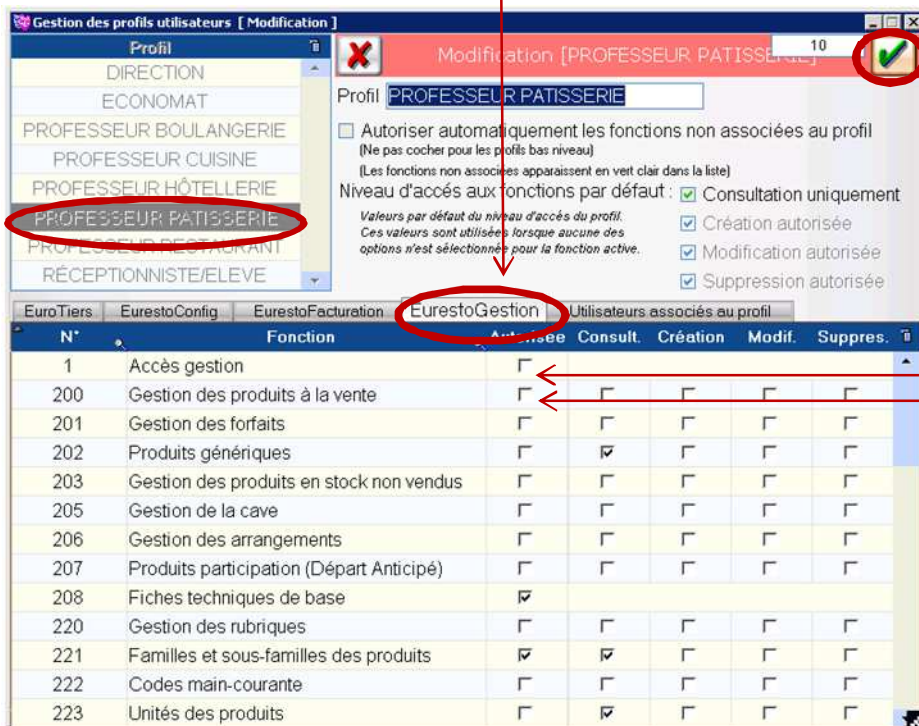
Gestion des profils utilisateurs [ Modification ]

Profil
DIRECTION
ECONOMAT
PROFESSEUR BOULANGERIE
PROFESSEUR CUISINE
PROFESSEUR HÔTELLERIE
PROFESSEUR PATISSERIE
PROFESSEUR RESTAURANT
RÉCEPTIONNISTE/ELEVE

Modification [PROFESSEUR PATISSERIE]
10

Profil PROFESSEUR PATISSERIE

Autoriser automatiquement les fonctions non associées au profil
(Ne pas cocher pour les profils bas niveau)
(Les fonctions non associées apparaissent en vert clair dans la liste)

Niveau d'accès aux fonctions par défaut :
Valeurs par défaut du niveau d'accès du profil. Ces valeurs sont utilisées lorsque aucune des options n'est sélectionnée pour la fonction active.

Consultation uniquement
Création autorisée
Modification autorisée
Suppression autorisée

EuroTiers | EurestoConfig | EurestoFacturation | EurestoGestion | Utilisateurs associés au profil

| N° | Fonction | Autorisée | Consult. | Création | Modif. | Suppres. |
|---|---|---|---|---|---|---|
| 1 | Accès gestion | | | | | |
| 200 | Gestion des produits à la vente | | | | | |
| 201 | Gestion des forfaits | | | | | |
| 202 | Produits génériques | | ✓ | | | |
| 203 | Gestion des produits en stock non vendus | | | | | |
| 205 | Gestion de la cave | | | | | |
| 206 | Gestion des arrangements | | | | | |
| 207 | Produits participation (Départ Anticipé) | | | | | |
| 208 | Fiches techniques de base | ✓ | | | | |
| 220 | Gestion des rubriques | | | | | |
| 221 | Familles et sous-familles des produits | ✓ | ✓ | | | |
| 222 | Codes main-courante | | | | | |
| 223 | Unités des produits | | ✓ | | | |